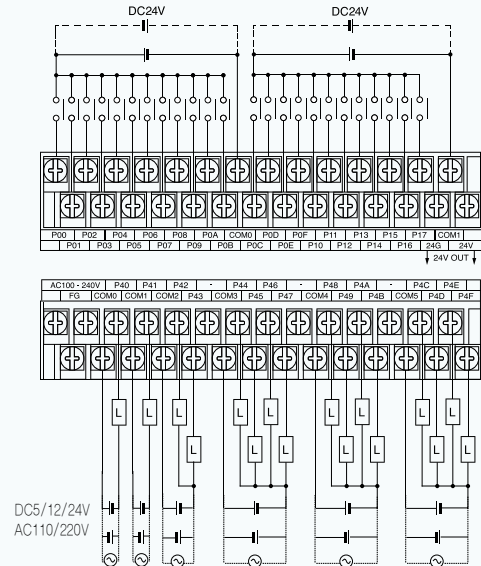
DC24V
DC24V

| P00 | P02 | P04 | P06 | P08 | P0A | COM0 | P0D | P0F | P11 | P13 | P15 | P17 | COM1 |
|---|---|---|---|---|---|---|---|---|---|---|---|---|---|
| P01 | P03 | P05 | P07 | P09 | P0B | P0C | P0E | P10 | P12 | P14 | P16 | 24G | 24V |

24V OUT

| AC100 - 240V | P40 | P41 | P42 | - | P44 | P46 | - | P48 | P4A | - | P4C | P4E |
|---|---|---|---|---|---|---|---|---|---|---|---|---|
| FG | COM0 | COM1 | COM2 | P43 | COM3 | P45 | P47 | COM4 | P49 | P4B | COM5 | P4D | P4F |

L L L L L L L L L L L
L L L L L L

DC5/12/24V
AC110/220V